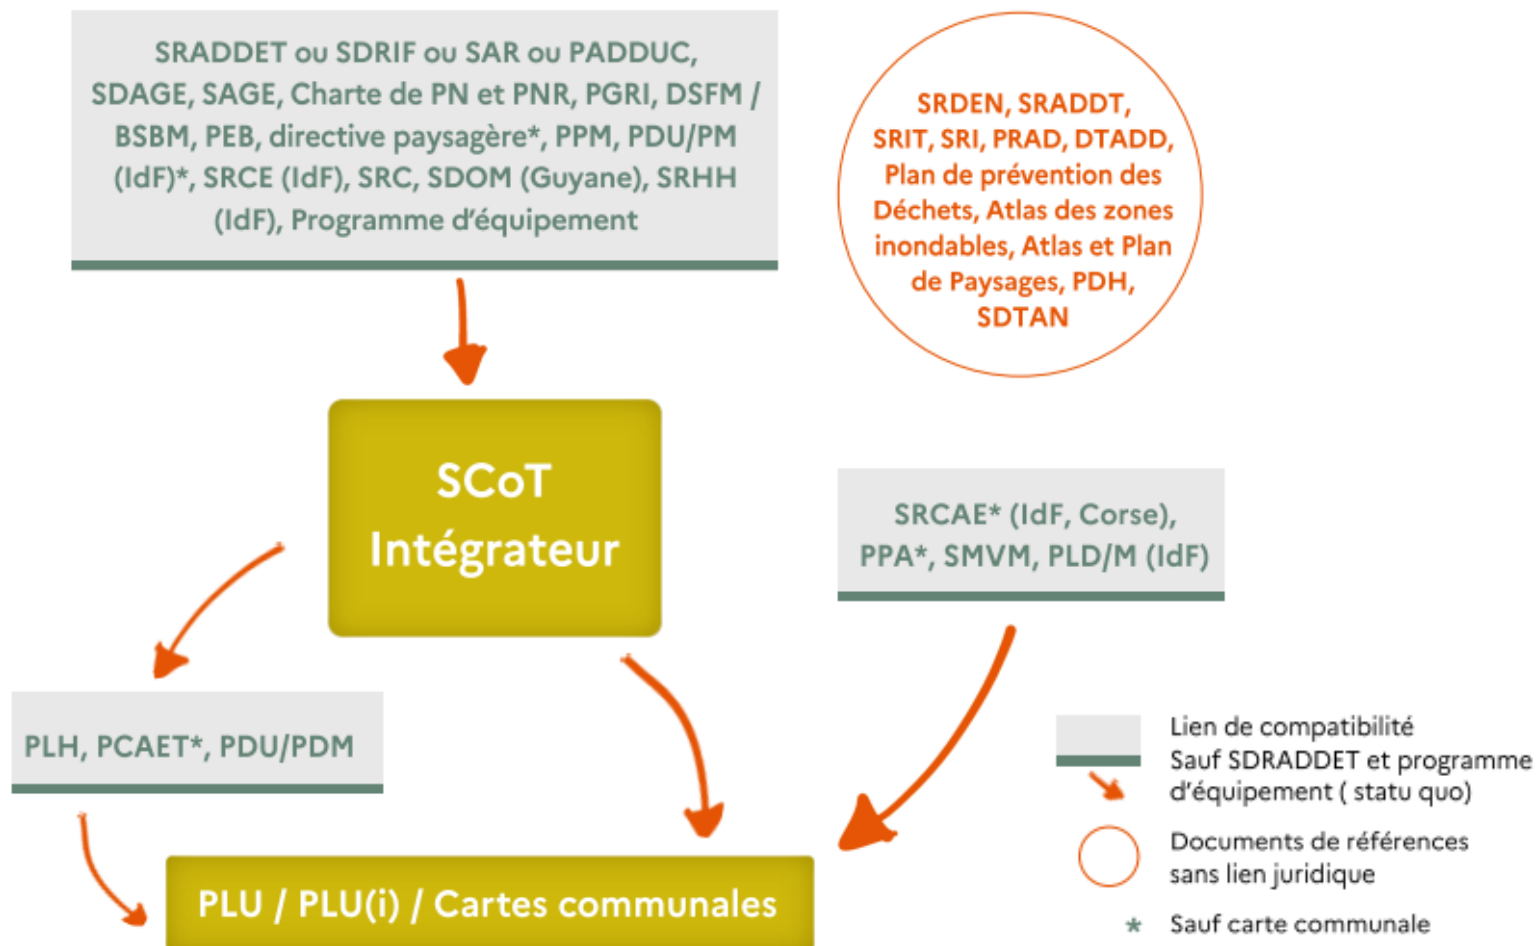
SRADDET ou SDRIF ou SAR ou PADDUC, SDAGE, SAGE, Charte de PN et PNR, PGRI, DSFM / BSBM, PEB, directive paysagère*, PPM, PDU/PM (IdF)*, SRCE (IdF), SRC, SDOM (Guyane), SRHH (IdF), Programme d'équipement

SRDEN, SRADDT, SRIT, SRI, PRAD, DTADD, Plan de prévention des Déchets, Atlas des zones inondables, Atlas et Plan de Paysages, PDH, SDTAN

SCoT Intégrateur

SRCAE* (IdF, Corse), PPA*, SMVM, PLD/M (IdF)

PLH, PCAET*, PDU/PDM

PLU / PLU(i) / Cartes communales

Lien de compatibilité
Sauf SDRADDET et programme d'équipement ( statu quo)

Documents de références sans lien juridique

* Sauf carte communale